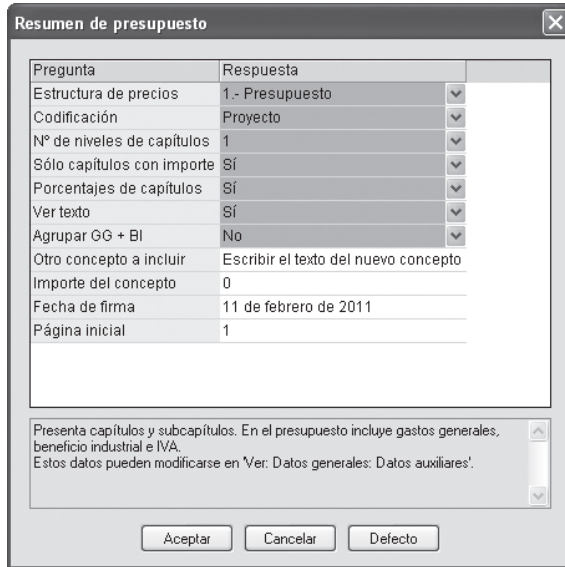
Resumen de presupuesto

| Pregunta | Respuesta |
|---|---|
| Estructura de precios | 1.- Presupuesto |
| Codificación | Proyecto |
| Nº de niveles de capítulos | 1 |
| Sólo capítulos con importe | Sí |
| Porcentajes de capítulos | Sí |
| Ver texto | Sí |
| Agrupar GG + BI | No |
| Otro concepto a incluir | Escribir el texto del nuevo concepto |
| Importe del concepto | 0 |
| Fecha de firma | 11 de febrero de 2011 |
| Página inicial | 1 |

Presenta capítulos y subcapítulos. En el presupuesto incluye gastos generales, beneficio industrial e IVA.
Estos datos pueden modificarse en 'Ver: Datos generales: Datos auxiliares'.

Aceptar Cancelar Defecto